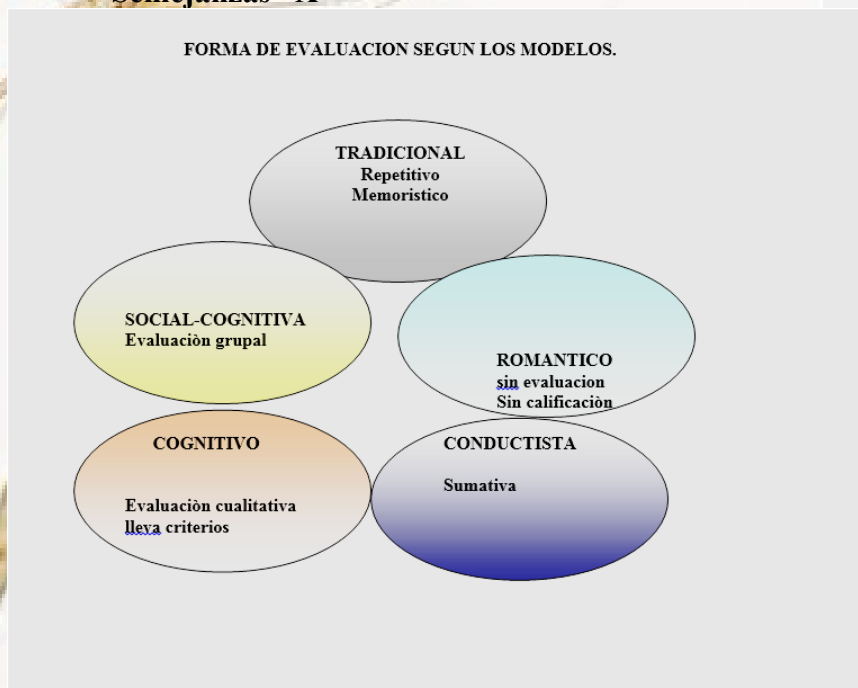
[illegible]

FORMA DE EVALUACION SEGUN LOS MODELOS.

TRADICIONAL
Repetitivo
Memoristico

SOCIAL-COGNITIVA
Evaluaciòn grupal

ROMANTICO
sin evaluacion
Sin calificaciòn

COGNITIVO

Evaluaciòn cualitativa
lleva criterios

CONDUCTISTA

Sumativa